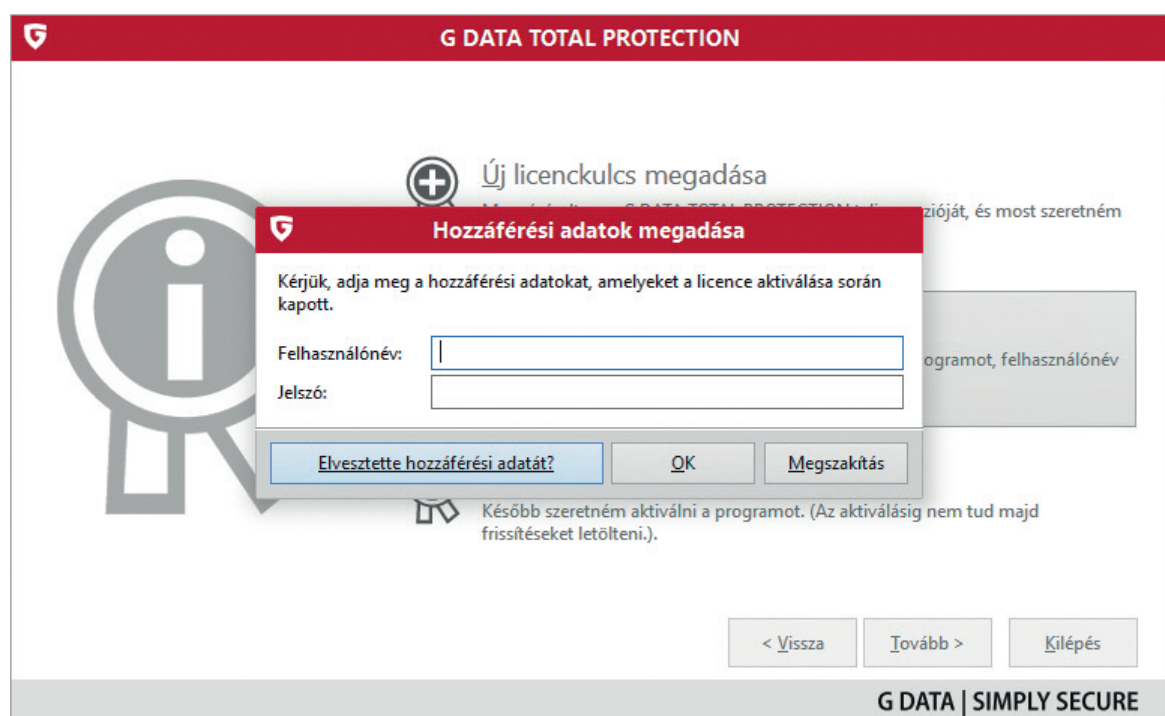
G DATA TOTAL PROTECTION

Új licenckulcs megadása

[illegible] zióját, és most szeretném

Hozzáférési adatok megadása

Kérjük, adja meg a hozzáférési adatokat, amelyeket a licence aktiválása során kapott.

Felhasználónév:

Jelszó:

ogramot, felhasználónév

Elvesztette hozzáférési adatát?

OK

Megszakítás

Később szeretném aktiválni a programot. (Az aktiválásig nem tud majd frissítéseket letölteni.).

< Vissza

Tovább >

Kilépés

G DATA | SIMPLY SECURE